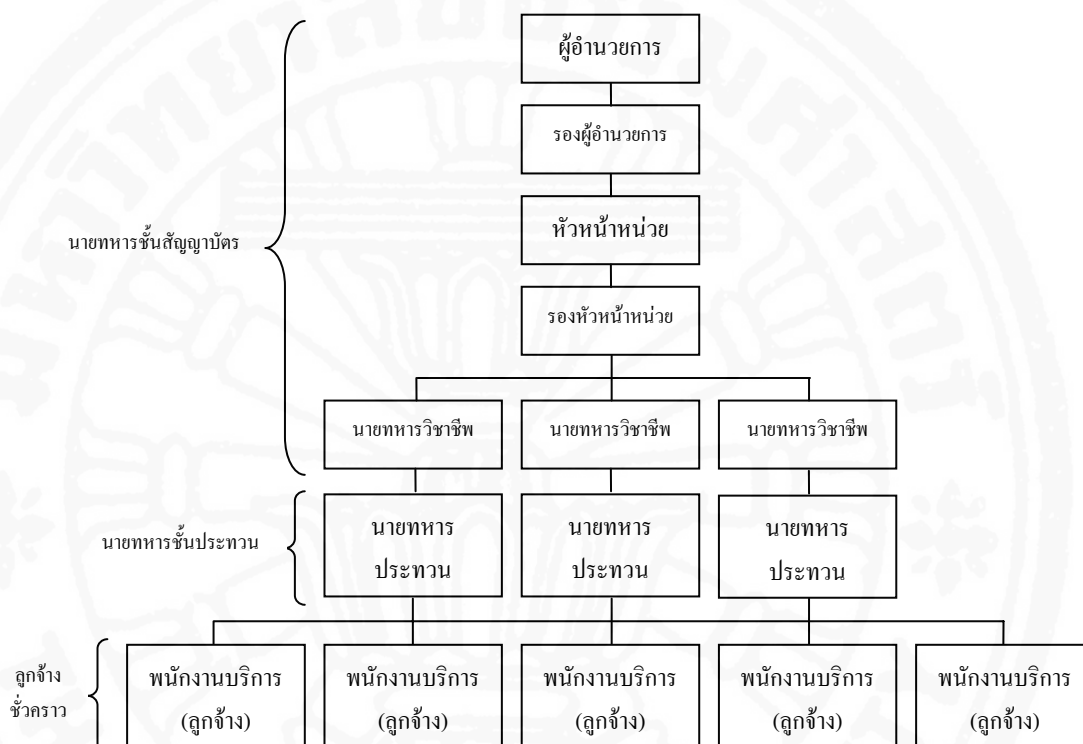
ผู้อำนวยการ

รองผู้อำนวยการ

หัวหน้าหน่วย

รองหัวหน้าหน่วย

นายทหารชั้นสัญญาบัตร

นายทหารวิชาชีพ

นายทหารวิชาชีพ

นายทหารวิชาชีพ

นายทหารชั้นประทวน

นายทหาร ประทวน

นายทหาร ประทวน

นายทหาร ประทวน

ลูกจ้าง ชั่วคราว

พนักงานบริการ (ลูกจ้าง)

พนักงานบริการ (ลูกจ้าง)

พนักงานบริการ (ลูกจ้าง)

พนักงานบริการ (ลูกจ้าง)

พนักงานบริการ (ลูกจ้าง)